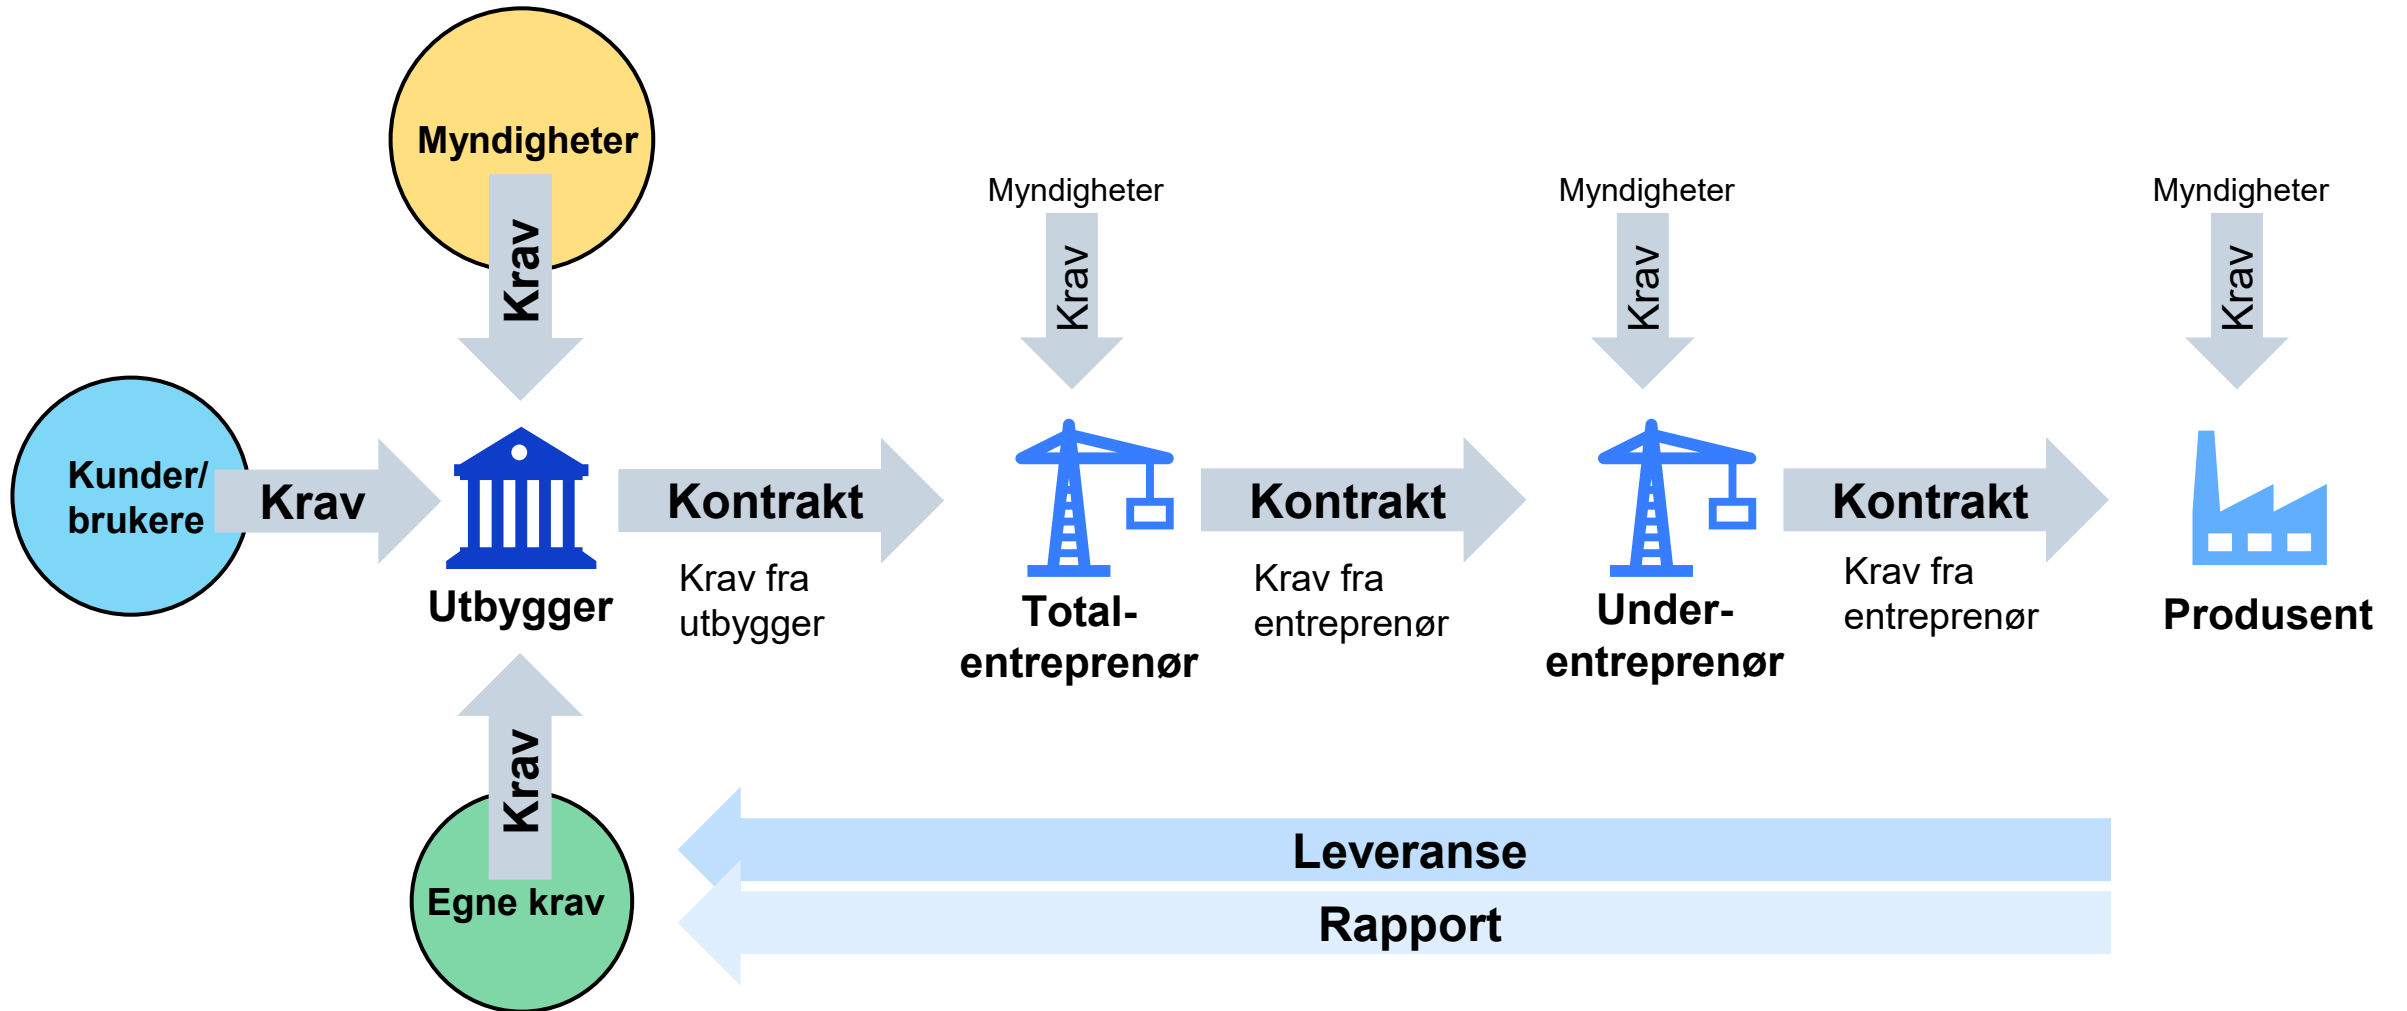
Myndigheter

Krav

Myndigheter

Krav

Myndigheter

Krav

Myndigheter

Krav

Kunder/ brukere

Krav

Utbygger

Kontrakt

Krav fra utbygger

Total-entreprenør

Kontrakt

Krav fra entreprenør

Under-entreprenør

Kontrakt

Krav fra entreprenør

Produsent

Krav

Egne krav

Leveranse

Rapport